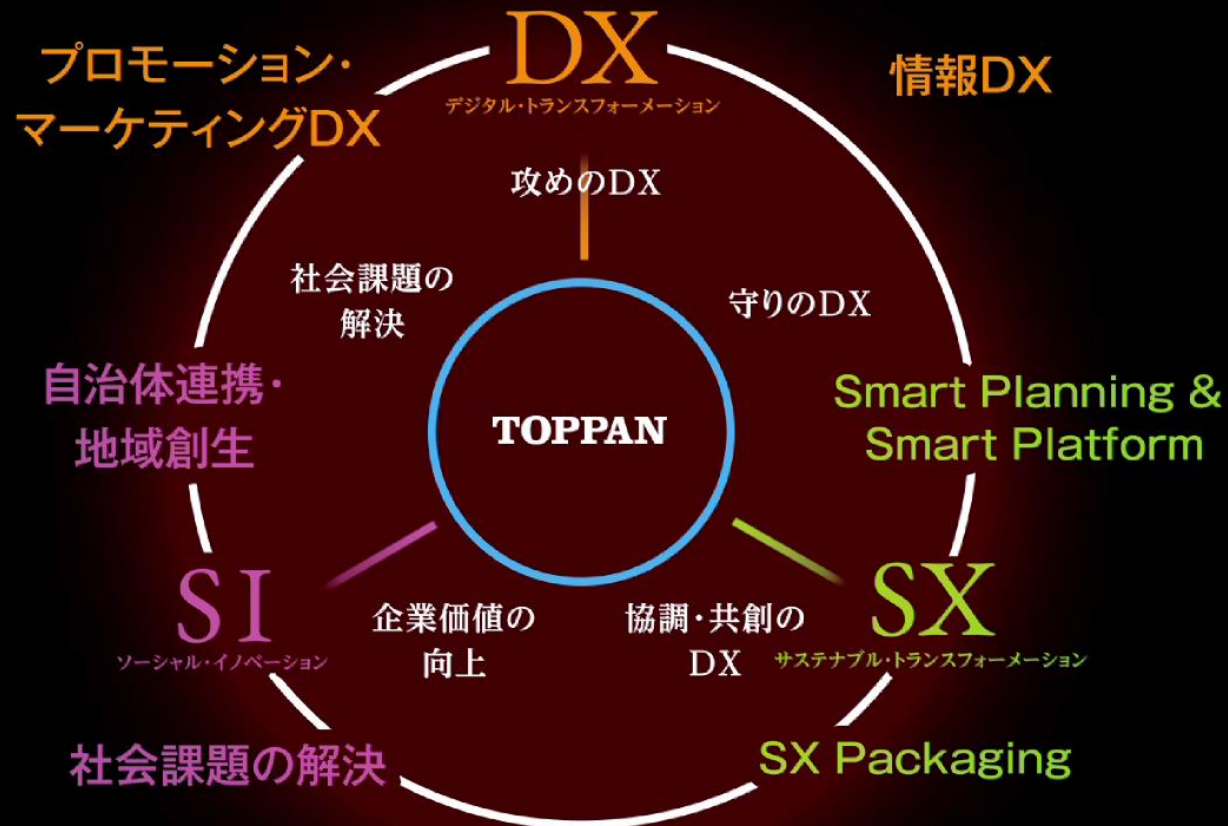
プロモーション・
マーケティングDX

DX
デジタル・トランスフォーメーション

情報DX

攻めのDX

社会課題の
解決

守りのDX

自治体連携・
地域創生

TOPPAN

Smart Planning &
Smart Platform

SI
ソーシャル・イノベーション

企業価値の
向上

協調・共創の
DX

SX
サステナブル・トランスフォーメーション

社会課題の解決

SX Packaging